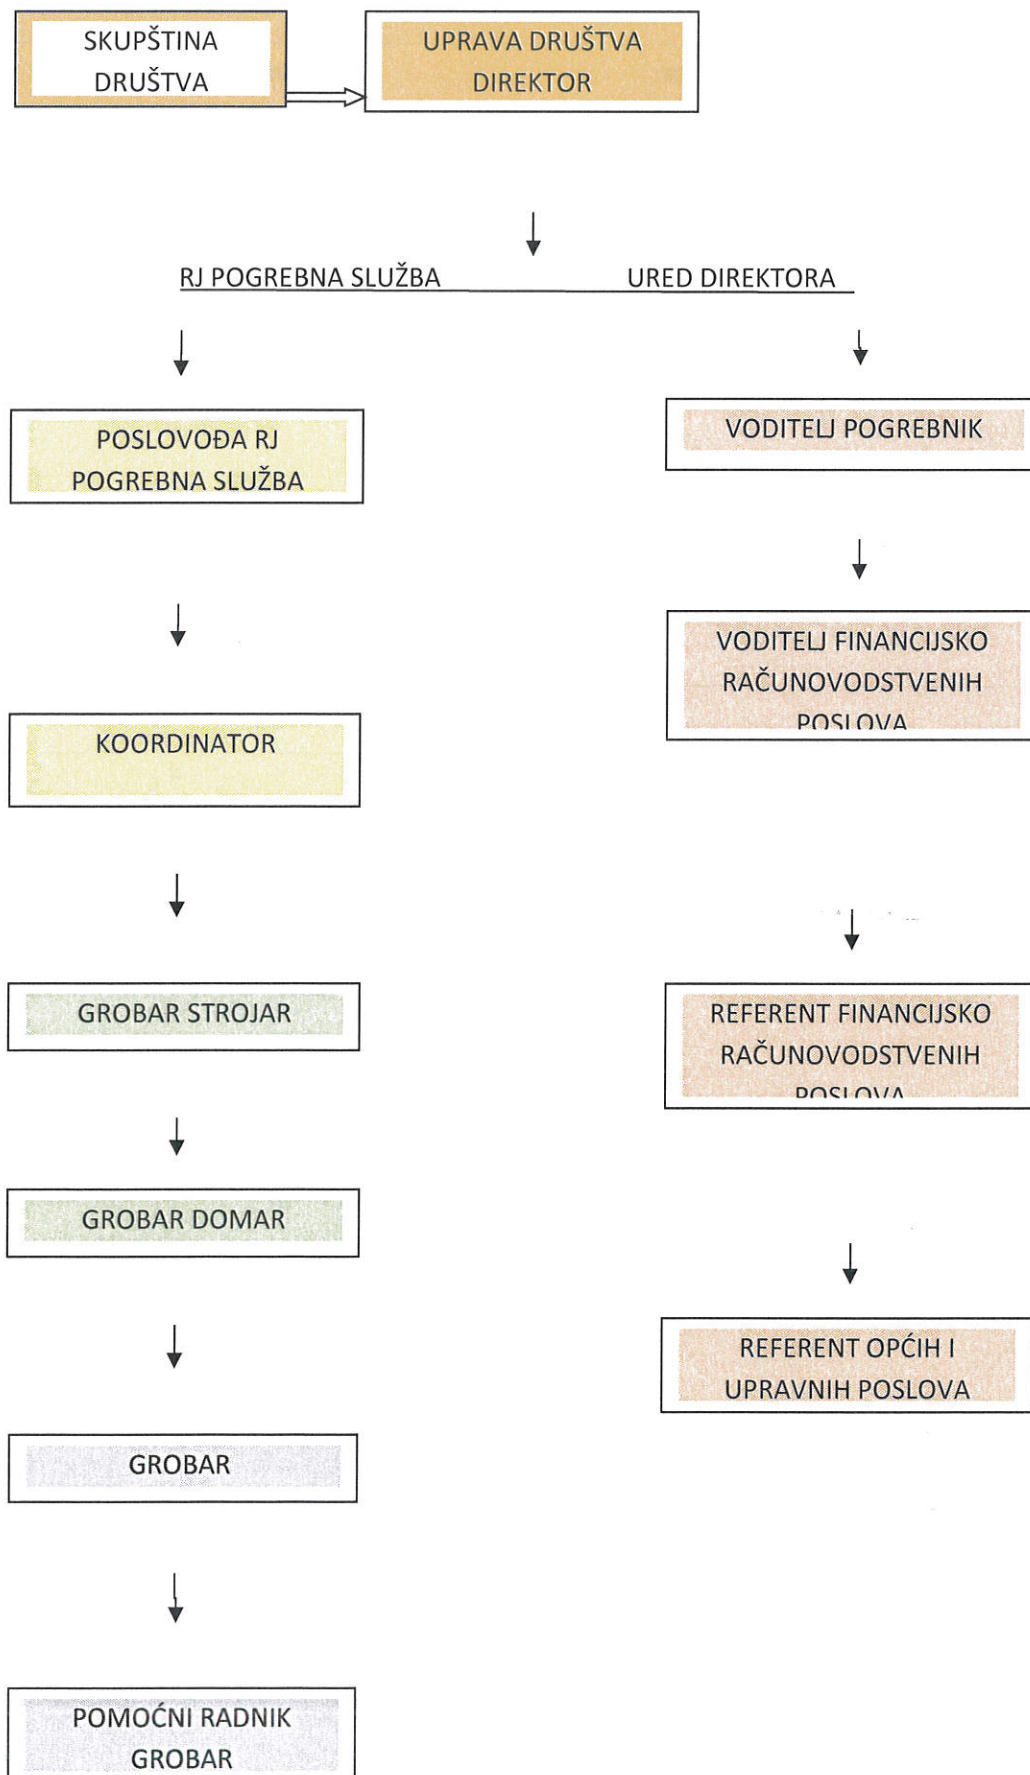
SKUPŠTINA DRUŠTVA

UPRAVA DRUŠTVA DIREKTOR

RJ POGREBNA SLUŽBA

URED DIREKTORA

POSLOVOĐA RJ POGREBNA SLUŽBA

VODITELJ POGREBNIK

VODITELJ FINANCIJSKO RAČUNOVODSTVENIH POSLOVA

KOORDINATOR

GROBAR STROJAR

REFERENT FINANCIJSKO RAČUNOVODSTVENIH POSLOVA

GROBAR DOMAR

REFERENT OPĆIH I UPRAVNIH POSLOVA

GROBAR

POMOĆNI RADNIK GROBAR